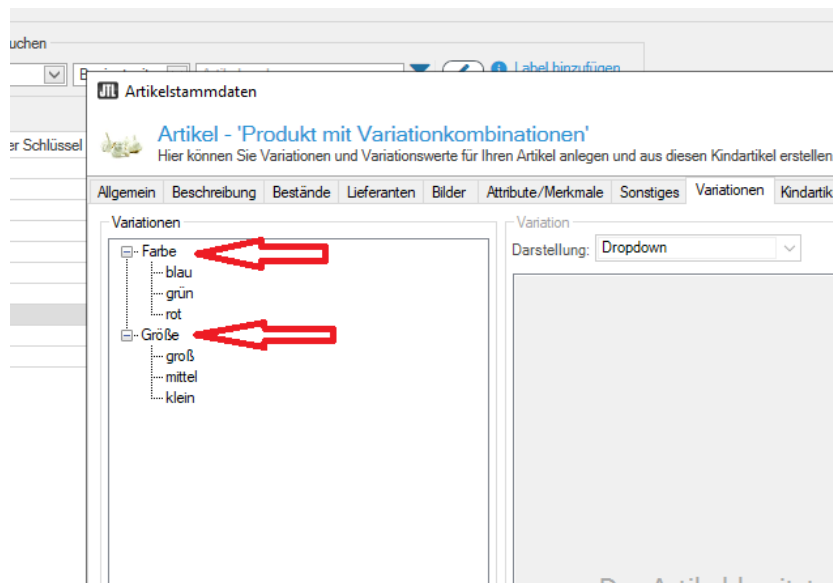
uchen

Label hinzufügen

er Schlüssel

JTL Artikelstammdaten

Artikel - 'Produkt mit Variationkombinationen'
Hier können Sie Variationen und Variationswerte für Ihren Artikel anlegen und aus diesen Kindartikel erstellen

Allgemein | Beschreibung | Bestände | Lieferanten | Bilder | Attribute/Merkmale | Sonstiges | Variationen | Kindartik

Variationen
Farbe
blau
grün
rot
Größe
groß
mittel
klein

Variation
Darstellung: Dropdown

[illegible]